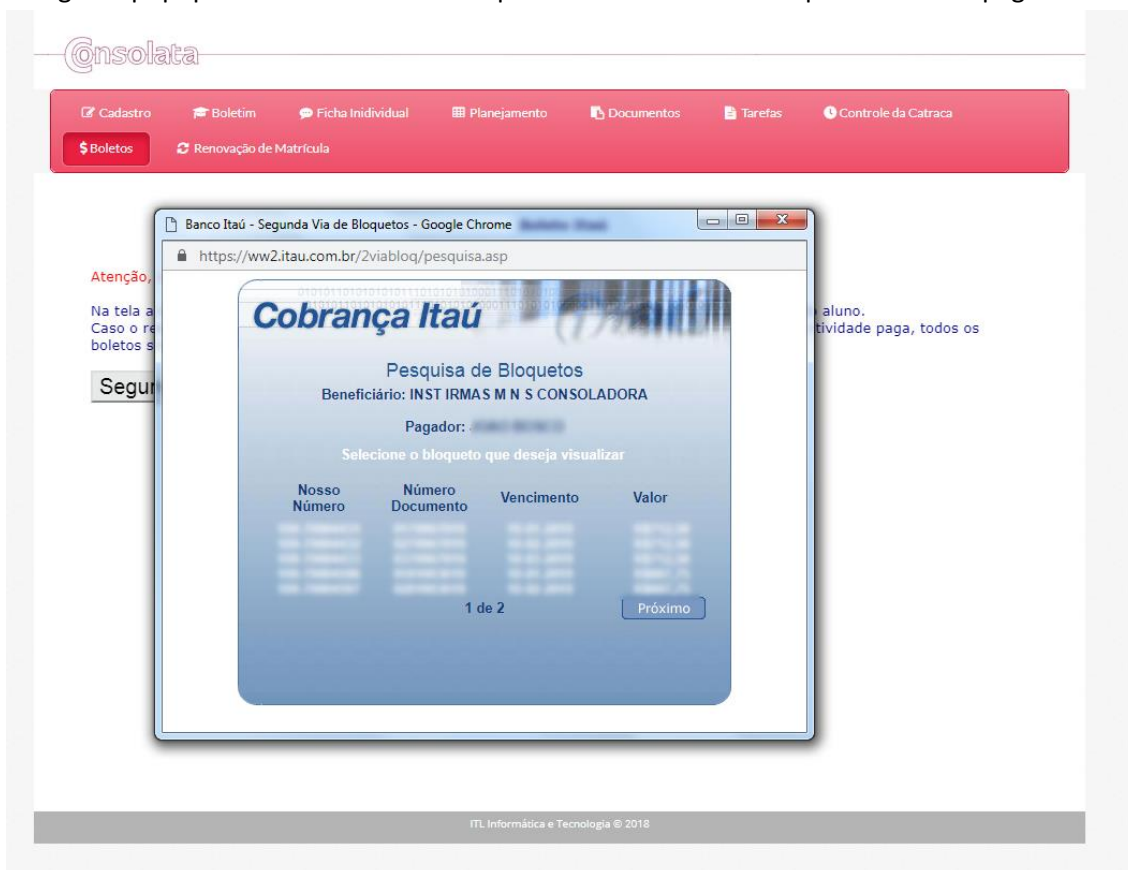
Consolata

Cadastro
Boletim
Ficha Individual
Planejamento
Documentos
Tarefas
Controle da Catraca
$ Boletos
Renovação de Matrícula

Banco Itaú - Segunda Via de Bloquetos - Google Chrome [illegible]
https://ww2.itau.com.br/2viabloq/pesquisa.asp

Atenção, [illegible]

Na tela a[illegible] aluno.
Caso o re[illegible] tividade paga, todos os boletos s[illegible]

Segu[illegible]

Cobrança Itaú

Pesquisa de Bloquetos
Beneficiário: INST IRMAS M N S CONSOLADORA

Pagador: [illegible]

Selecione o bloqueto que deseja visualizar

| Nosso Número | Número Documento | Vencimento | Valor |
|---|---|---|---|
| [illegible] | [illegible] | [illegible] | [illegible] |
| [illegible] | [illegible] | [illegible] | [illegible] |
| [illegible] | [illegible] | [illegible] | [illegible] |
| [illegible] | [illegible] | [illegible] | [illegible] |
| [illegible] | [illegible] | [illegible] | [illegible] |

1 de 2
Próximo

ITL Informática e Tecnologia © 2018